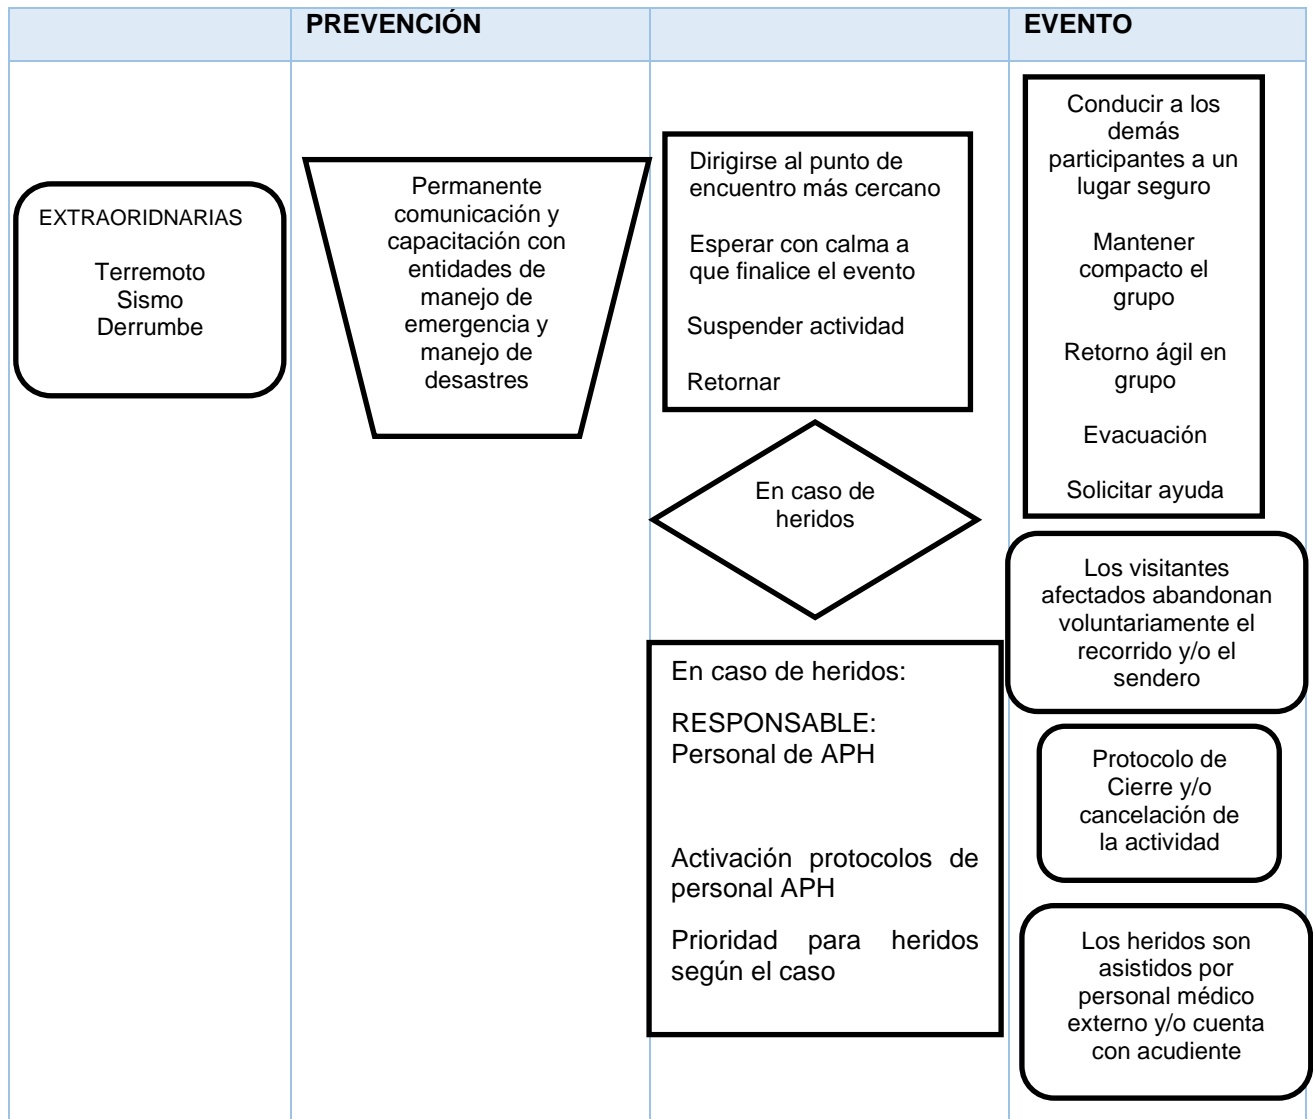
PREVENCIÓN

EVENTO

EXTRAORIDNARIAS

Terremoto
Sismo
Derrumbe

Permanente comunicación y capacitación con entidades de manejo de emergencia y manejo de desastres

Dirigirse al punto de encuentro más cercano

Esperar con calma a que finalice el evento

Suspender actividad

Retornar

En caso de heridos

En caso de heridos:

RESPONSABLE: Personal de APH

Activación protocolos de personal APH

Prioridad para heridos según el caso

Conducir a los demás participantes a un lugar seguro

Mantener compacto el grupo

Retorno ágil en grupo

Evacuación

Solicitar ayuda

Los visitantes afectados abandonan voluntariamente el recorrido y/o el sendero

Protocolo de Cierre y/o cancelación de la actividad

Los heridos son asistidos por personal médico externo y/o cuenta con acudiente